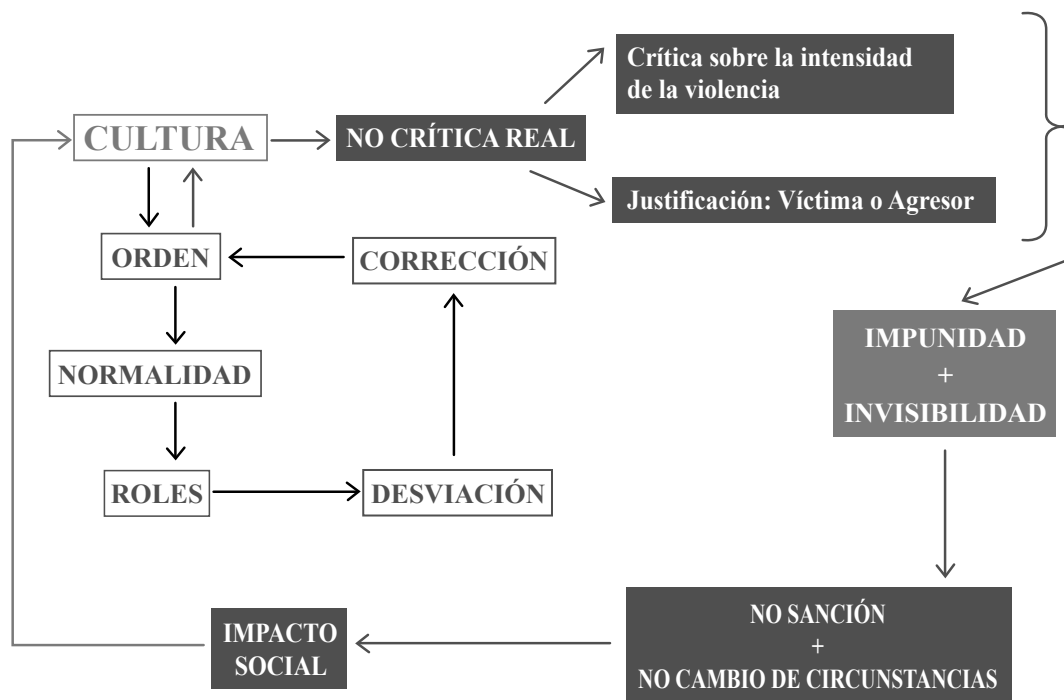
CULTURA

NO CRÍTICA REAL

Crítica sobre la intensidad de la violencia

Justificación: Víctima o Agresor

ORDEN

CORRECCIÓN

NORMALIDAD

ROLES

DESVIACIÓN

IMPUNIDAD
+
INVISIBILIDAD

NO SANCIÓN
+
NO CAMBIO DE CIRCUNSTANCIAS

IMPACTO SOCIAL